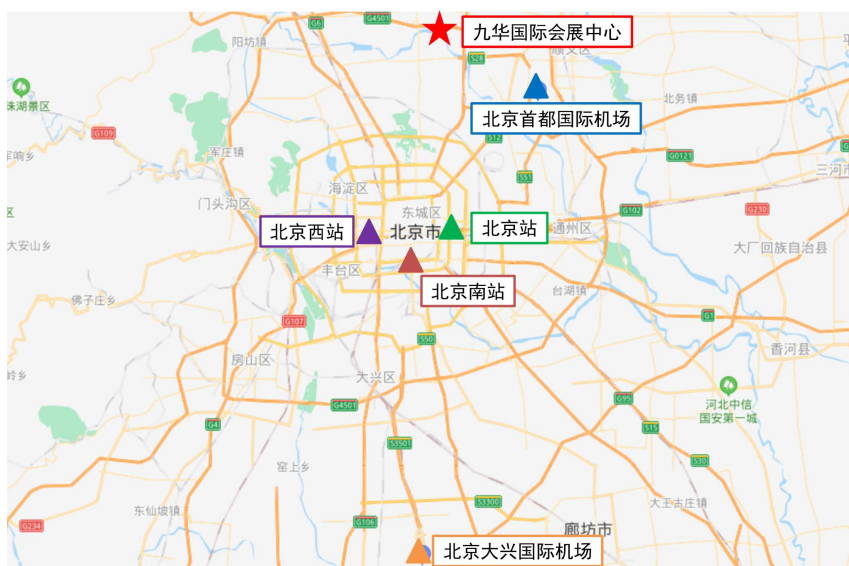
九华国际会展中心
北京首都国际机场
北京西站
北京市
北京站
北京南站
北京大兴国际机场
阳坊镇
G6
G4501
S28
珠湖景区
G109
北务镇
军庄镇
G0121
海淀区
S12
S51
三河市
门头沟区
东城区
G102
G230
通州区
大安山乡
大厂回族自治县
丰台区
台湖镇
佛子庄乡
G107
G1
S50
房山区
香河县
大兴区
G95
河北中信国安第一城
G4501
G4
S15
S3501
窦店镇
S3300
东仙坡镇
大王古庄镇
G106
G234
廊坊市